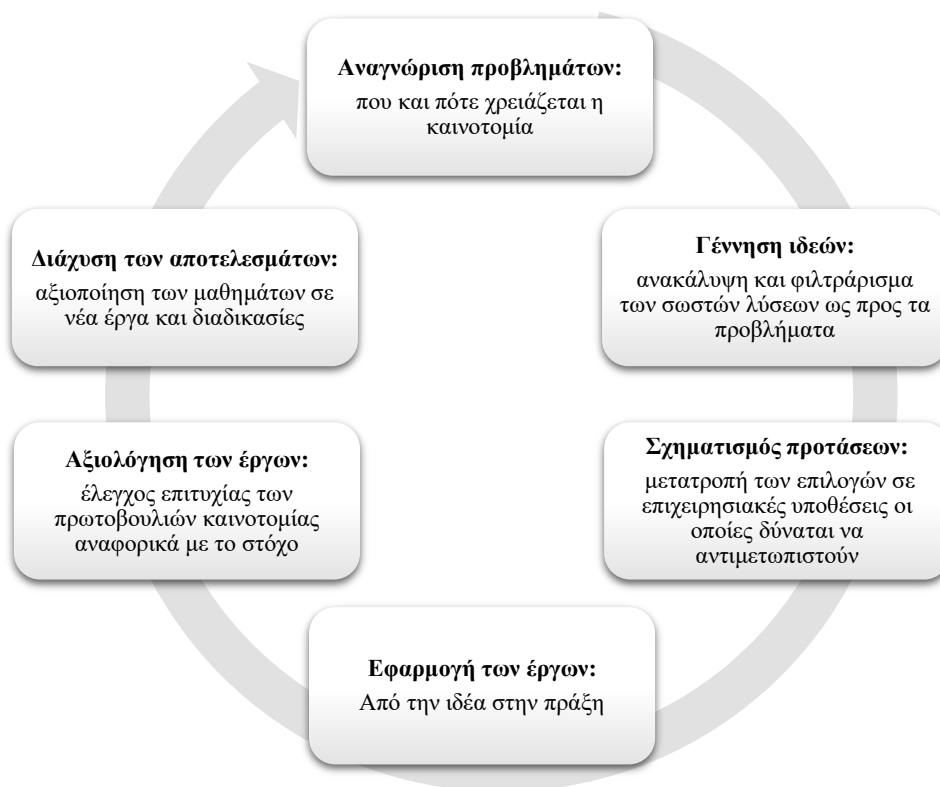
**Αναγνώριση προβλημάτων:**
που και πότε χρειάζεται η καινοτομία

**Γέννηση ιδεών:**
ανακάλυψη και φιλτράρισμα των σωστών λύσεων ως προς τα προβλήματα

**Σχηματισμός προτάσεων:**
μετατροπή των επιλογών σε επιχειρησιακές υποθέσεις οι οποίες δύναται να αντιμετωπιστούν

**Εφαρμογή των έργων:**
Από την ιδέα στην πράξη

**Αξιολόγηση των έργων:**
έλεγχος επιτυχίας των πρωτοβουλιών καινοτομίας αναφορικά με το στόχο

**Διάχυση των αποτελεσμάτων:**
αξιοποίηση των μαθημάτων σε νέα έργα και διαδικασίες